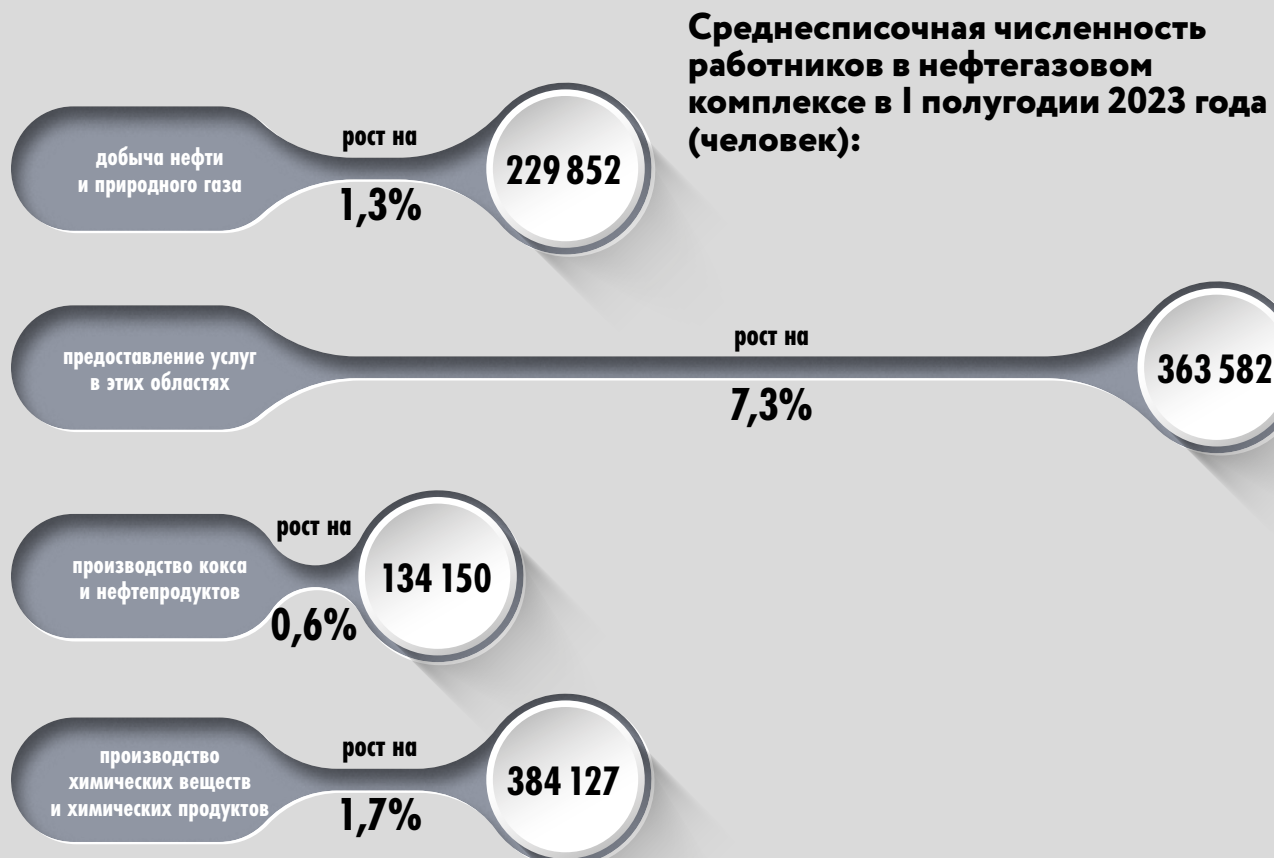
Среднесписочная численность работников в нефтегазовом комплексе в I полугодии 2023 года (человек):

добыча нефти и природного газа

рост на

1,3%

229 852

предоставление услуг в этих областях

рост на

7,3%

363 582

производство кокса и нефтепродуктов

рост на

0,6%

134 150

производство химических веществ и химических продуктов

рост на

1,7%

384 127